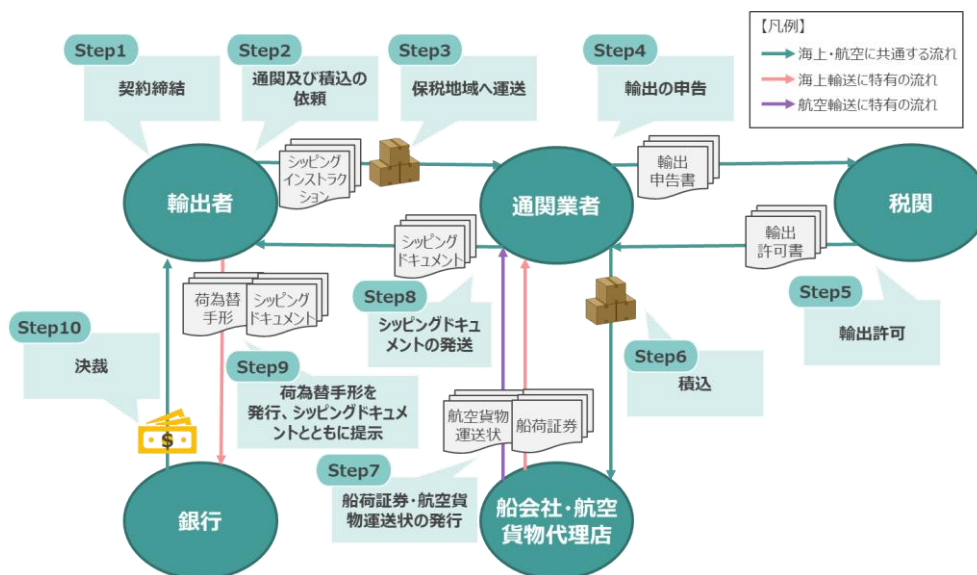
【凡例】
海上・航空に共通する流れ
海上輸送に特有の流れ
航空輸送に特有の流れ

Step1
契約締結

Step2
通関及び積込の依頼

Step3
保税地域へ運送

Step4
輸出の申告

シッピングインストラクション

輸出申告書

輸出者

通関業者

税関

シッピングドキュメント

輸出許可書

荷為替手形

シッピングドキュメント

Step8
シッピングドキュメントの発送

Step5
輸出許可

Step10
決裁

Step9
荷為替手形を発行、シッピングドキュメントとともに提示

航空貨物運送状

船荷証券

Step6
積込

Step7
船荷証券・航空貨物運送状の発行

銀行

船会社・航空貨物代理店